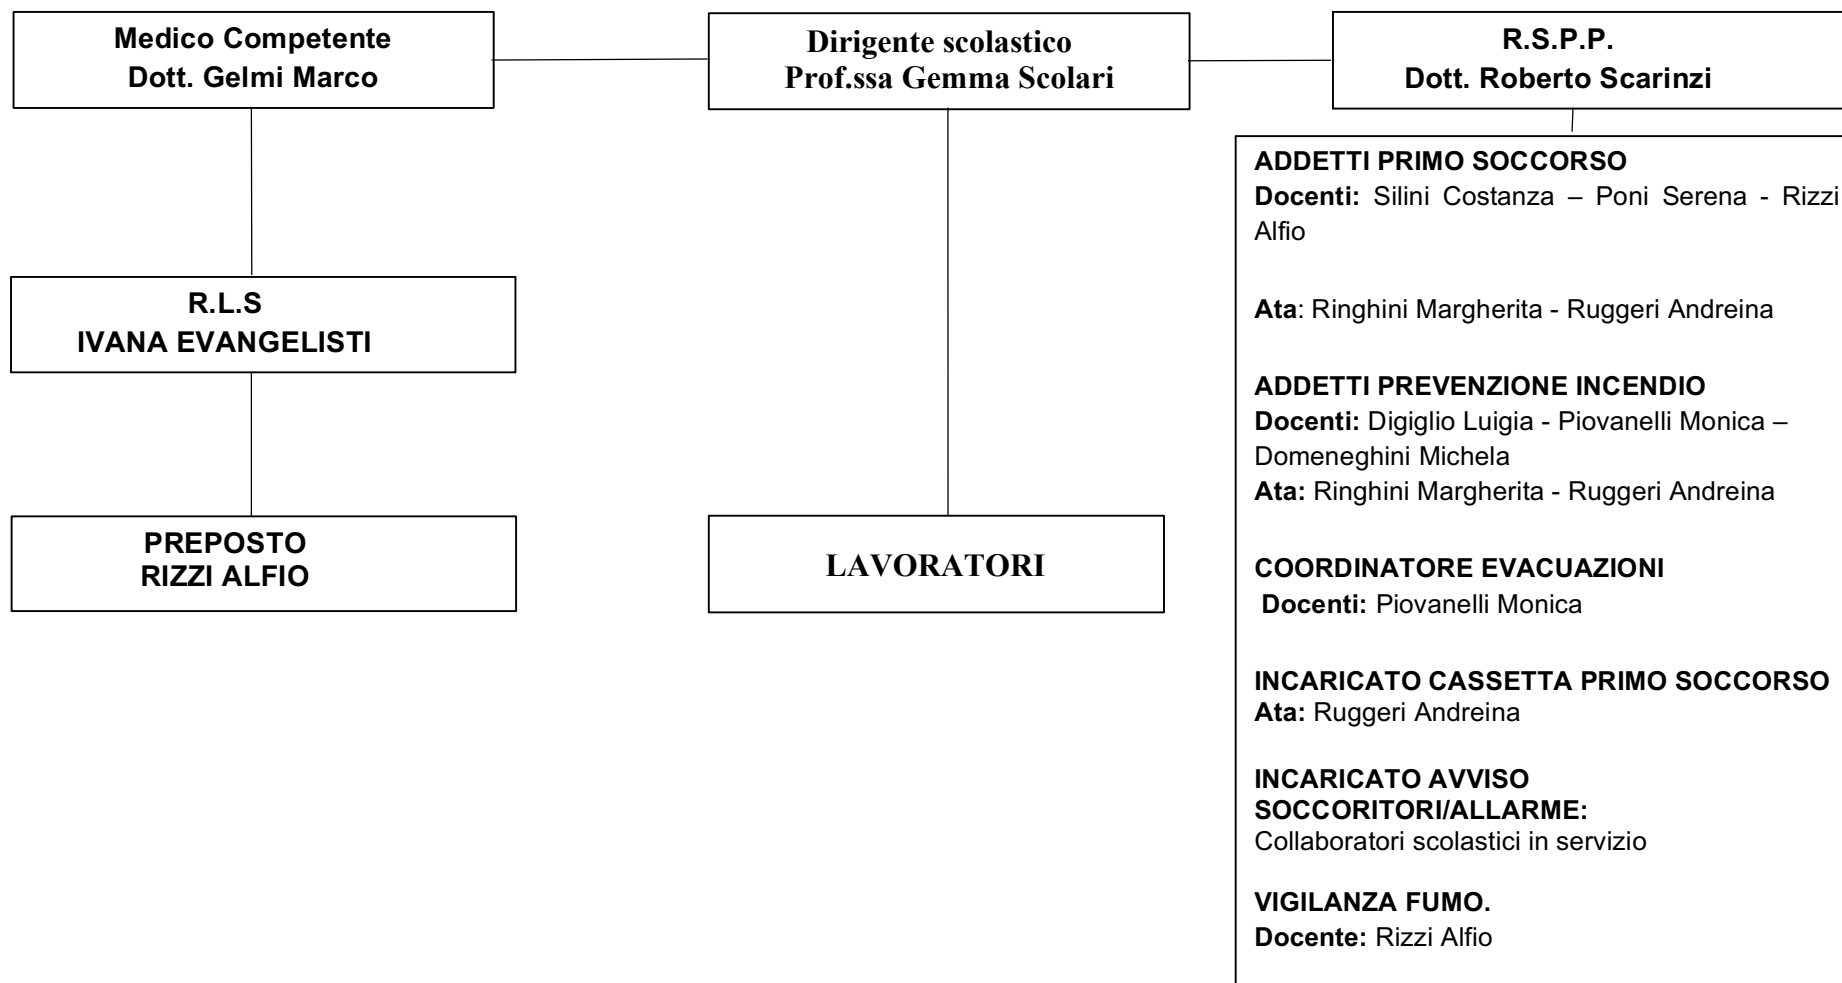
Medico Competente
Dott. Gelmi Marco

Dirigente scolastico
Prof.ssa Gemma Scolari

R.S.P.P.
Dott. Roberto Scarinzi

R.L.S
IVANA EVANGELISTI

PREPOSTO
RIZZI ALFIO

LAVORATORI

ADDETTI PRIMO SOCCORSO
Docenti: Silini Costanza – Poni Serena - Rizzi Alfio

Ata: Ringhini Margherita - Ruggeri Andreina

ADDETTI PREVENZIONE INCENDIO
Docenti: Digiglio Luigia - Piovanelli Monica – Domeneghini Michela
Ata: Ringhini Margherita - Ruggeri Andreina

COORDINATORE EVACUAZIONI
Docenti: Piovanelli Monica

INCARICATO CASSETTA PRIMO SOCCORSO
Ata: Ruggeri Andreina

INCARICATO AVVISO SOCCORITORI/ALLARME:
Collaboratori scolastici in servizio

VIGILANZA FUMO.
Docente: Rizzi Alfio